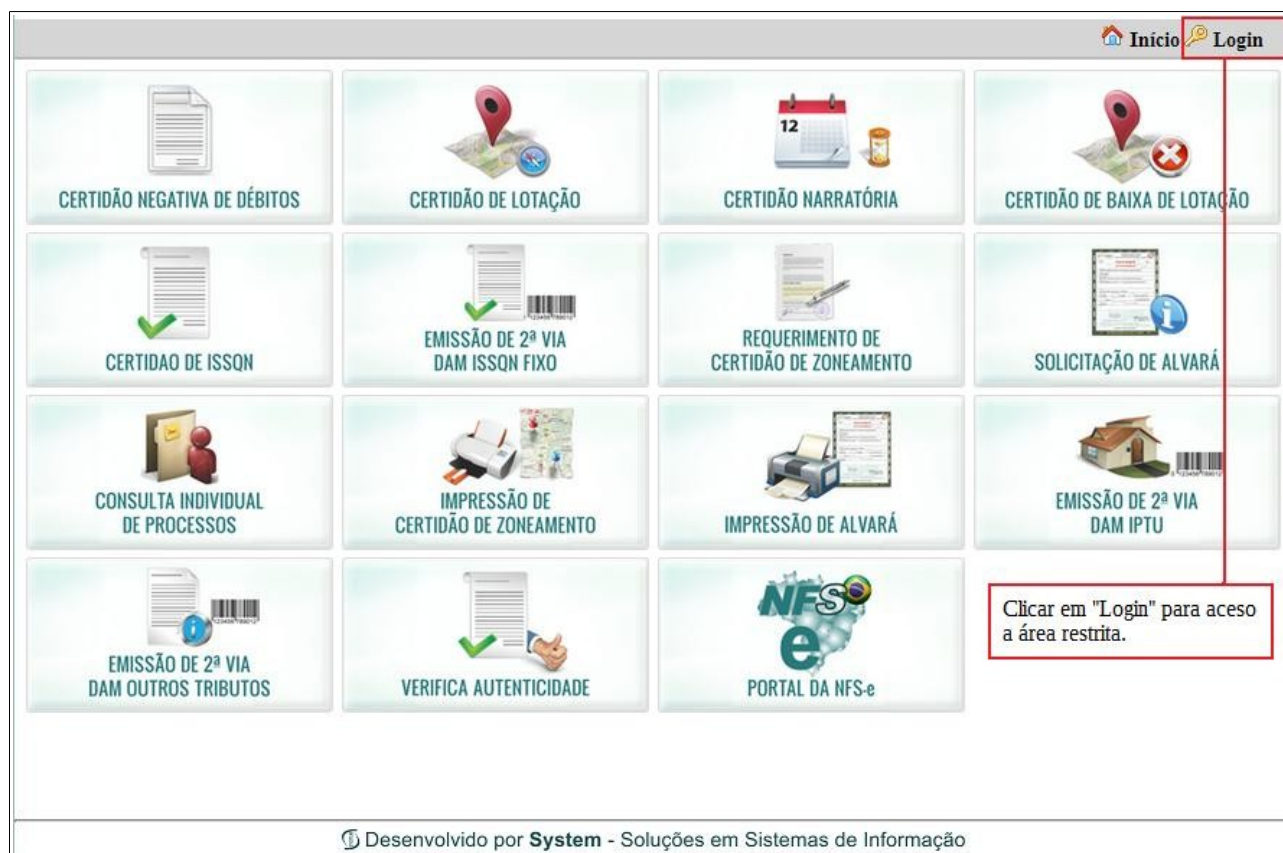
Início Login

CERTIDÃO NEGATIVA DE DÉBITOS

CERTIDÃO DE LOTAÇÃO

12

CERTIDÃO NARRATÓRIA

CERTIDÃO DE BAIXA DE LOTAÇÃO

CERTIDAO DE ISSQN

EMISSÃO DE 2ª VIA DAM ISSQN FIXO

REQUERIMENTO DE CERTIDÃO DE ZONEAMENTO

SOLICITAÇÃO DE ALVARÁ

CONSULTA INDIVIDUAL DE PROCESSOS

IMPRESSÃO DE CERTIDÃO DE ZONEAMENTO

IMPRESSÃO DE ALVARÁ

EMISSÃO DE 2ª VIA DAM IPTU

EMISSÃO DE 2ª VIA DAM OUTROS TRIBUTOS

VERIFICA AUTENTICIDADE

NFS e

PORTAL DA NFS-e

Clicar em "Login" para aceso a área restrita.

Desenvolvido por System - Soluções em Sistemas de Informação